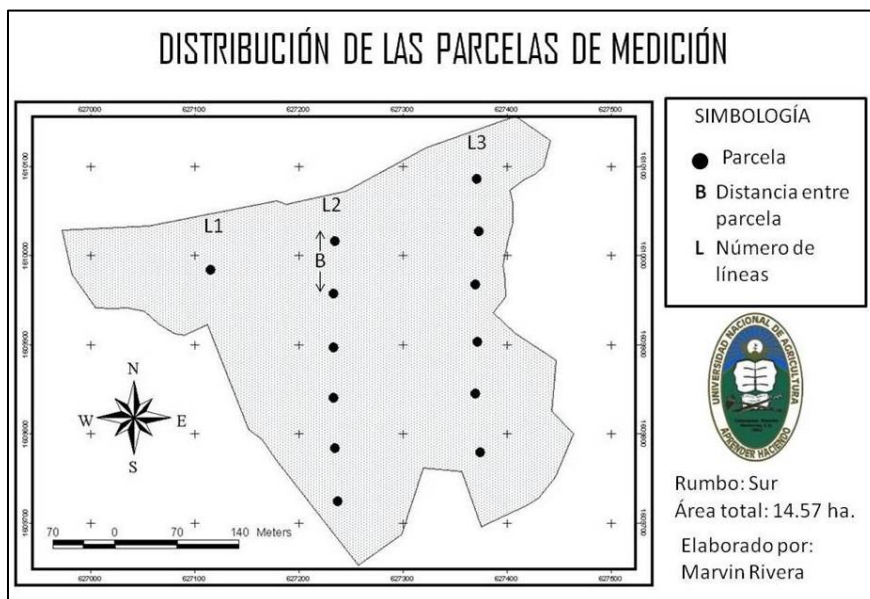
DISTRIBUCIÓN DE LAS PARCELAS DE MEDICIÓN

627000 627100 627200 627300 627400 627500

1610100 1610000 1609900 1609800 1609700

L1
L2
L3
B

N
W E
S

70 0 70 140 Meters

SIMBOLOGÍA
Parcela
B Distancia entre parcela
L Número de líneas

UNIVERSIDAD NACIONAL DE AGRICULTURA
APRENDER HACIENDO

Rumbo: Sur
Área total: 14.57 ha.

Elaborado por:
Marvin Rivera